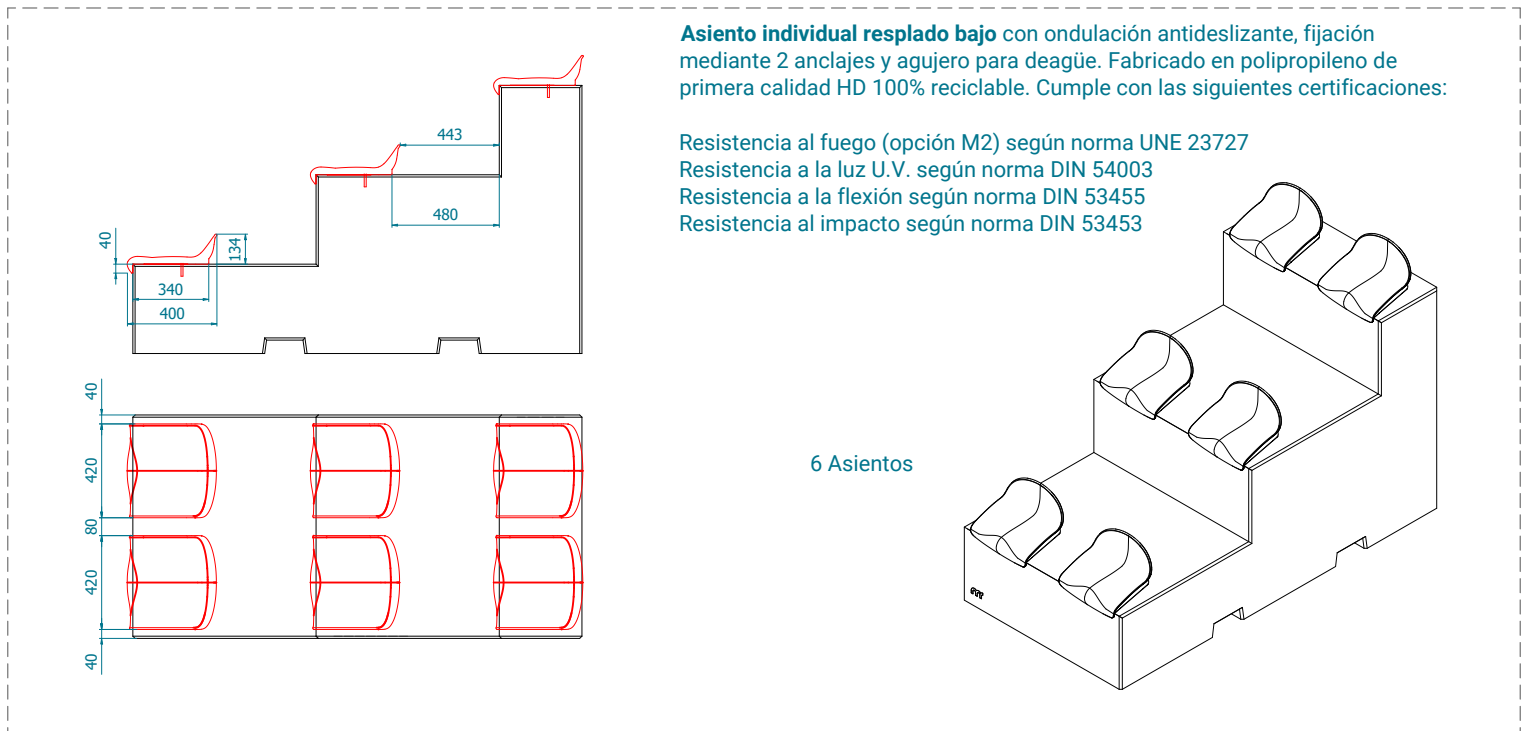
**Asiento individual resplado bajo** con ondulación antideslizante, fijación mediante 2 anclajes y agujero para deagüe. Fabricado en polipropileno de primera calidad HD 100% reciclable. Cumple con las siguientes certificaciones:

Resistencia al fuego (opción M2) según norma UNE 23727
Resistencia a la luz U.V. según norma DIN 54003
Resistencia a la flexión según norma DIN 53455
Resistencia al impacto según norma DIN 53453

443
480
40
134
340
400

40
420
80
420
40

6 Asientos